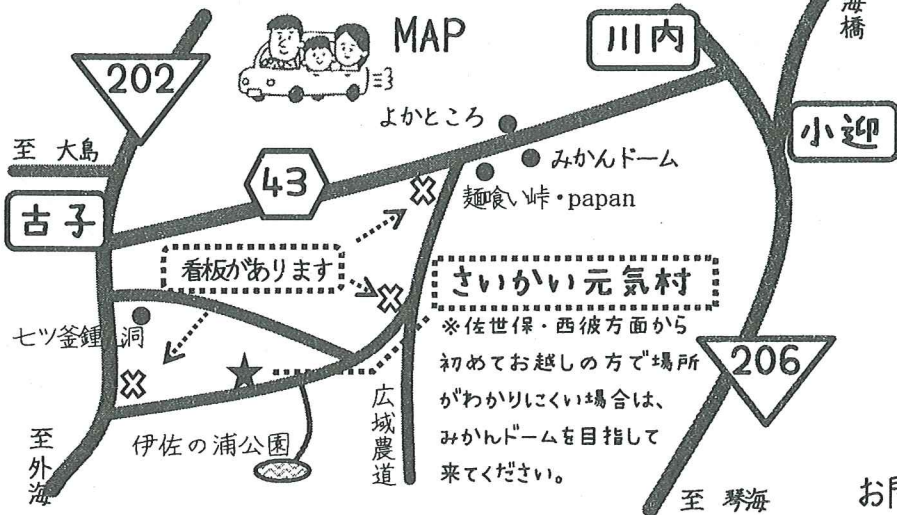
MAP

202

川内

海
橋

小迎

至 大島

よかところ

みかんドーム

43

麺喰い峠・papan

古子

看板があります

さいかい元気村

七ツ釜鍾乳洞

※佐世保・西彼方面から初めてお越しの方で場所がわかりにくい場合は、みかんドームを目指して来てください。

206

広域農道

至外海

伊佐の浦公園

至 琴海

お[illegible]